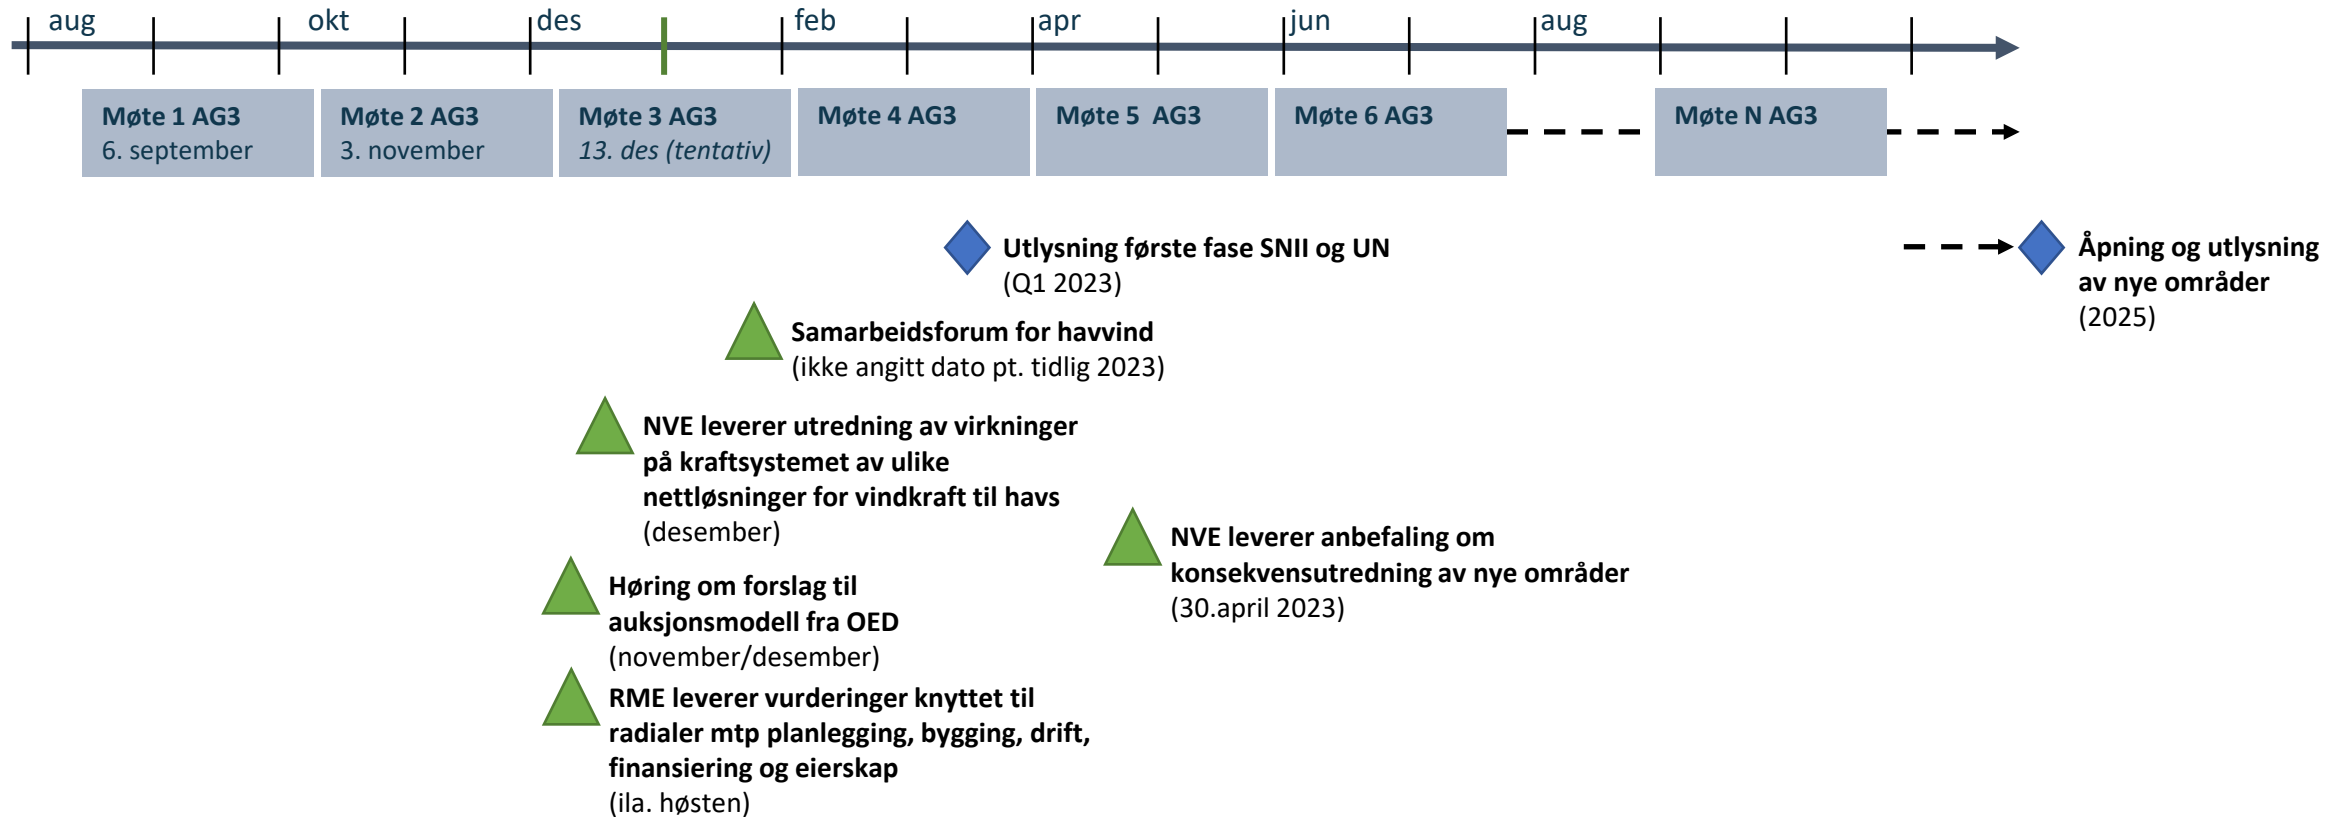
aug okt des feb apr jun aug

Møte 1 AG3
6. september

Møte 2 AG3
3. november

Møte 3 AG3
13. des (tentativ)

Møte 4 AG3

Møte 5 AG3

Møte 6 AG3

Møte N AG3

Utlysning første fase SNII og UN
(Q1 2023)

Åpning og utlysning av nye områder
(2025)

Samarbeidsforum for havvind
(ikke angitt dato pt. tidlig 2023)

NVE leverer utredning av virkninger på kraftsystemet av ulike nettløsninger for vindkraft til havs
(desember)

NVE leverer anbefaling om konsekvensutredning av nye områder
(30.april 2023)

Høring om forslag til auksjonsmodell fra OED
(november/desember)

RME leverer vurderinger knyttet til radialer mtp planlegging, bygging, drift, finansiering og eierskap
(ila. høsten)